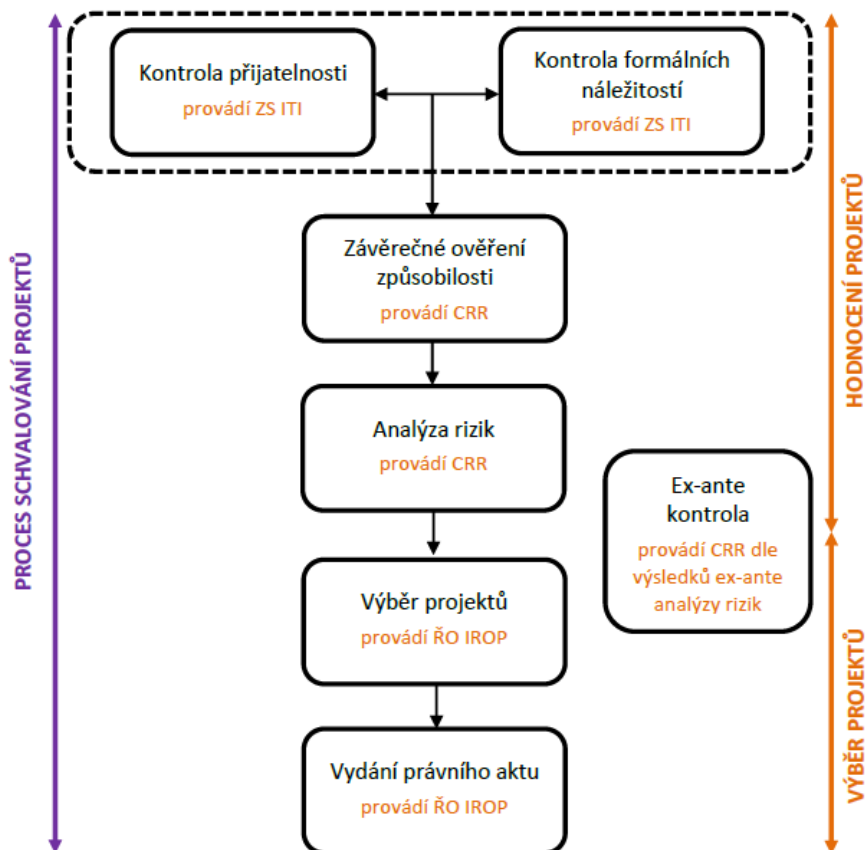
PROCES SCHVALOVÁNÍ PROJEKTŮ

Kontrola přijatelnosti
provádí ZS ITI

Kontrola formálních náležitostí
provádí ZS ITI

Závěrečné ověření způsobilosti
provádí CRR

Analýza rizik
provádí CRR

Výběr projektů
provádí ŘO IROP

Vydání právního aktu
provádí ŘO IROP

Ex-ante kontrola
provádí CRR dle výsledků ex-ante analýzy rizik

HODNOCENÍ PROJEKTŮ

VÝBĚR PROJEKTŮ